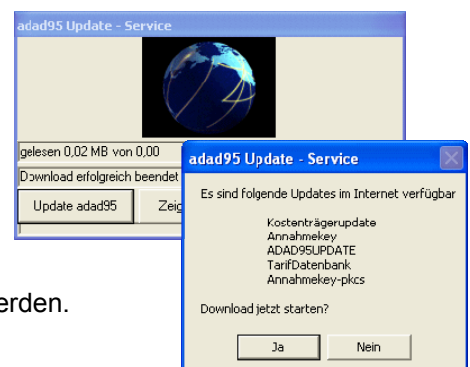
adad95 Update - Service

gelesen 0,02 MB von 0,00

Download erfolgreich beendet

Update adad95

Zeig

erden.

adad95 Update - Service

Es sind folgende Updates im Internet verfügbar

Kostenträgerupdate
Annahmekey
ADAD95UPDATE
TarifDatenbank
Annahmekey-pkcs

Download jetzt starten?

Ja

Nein